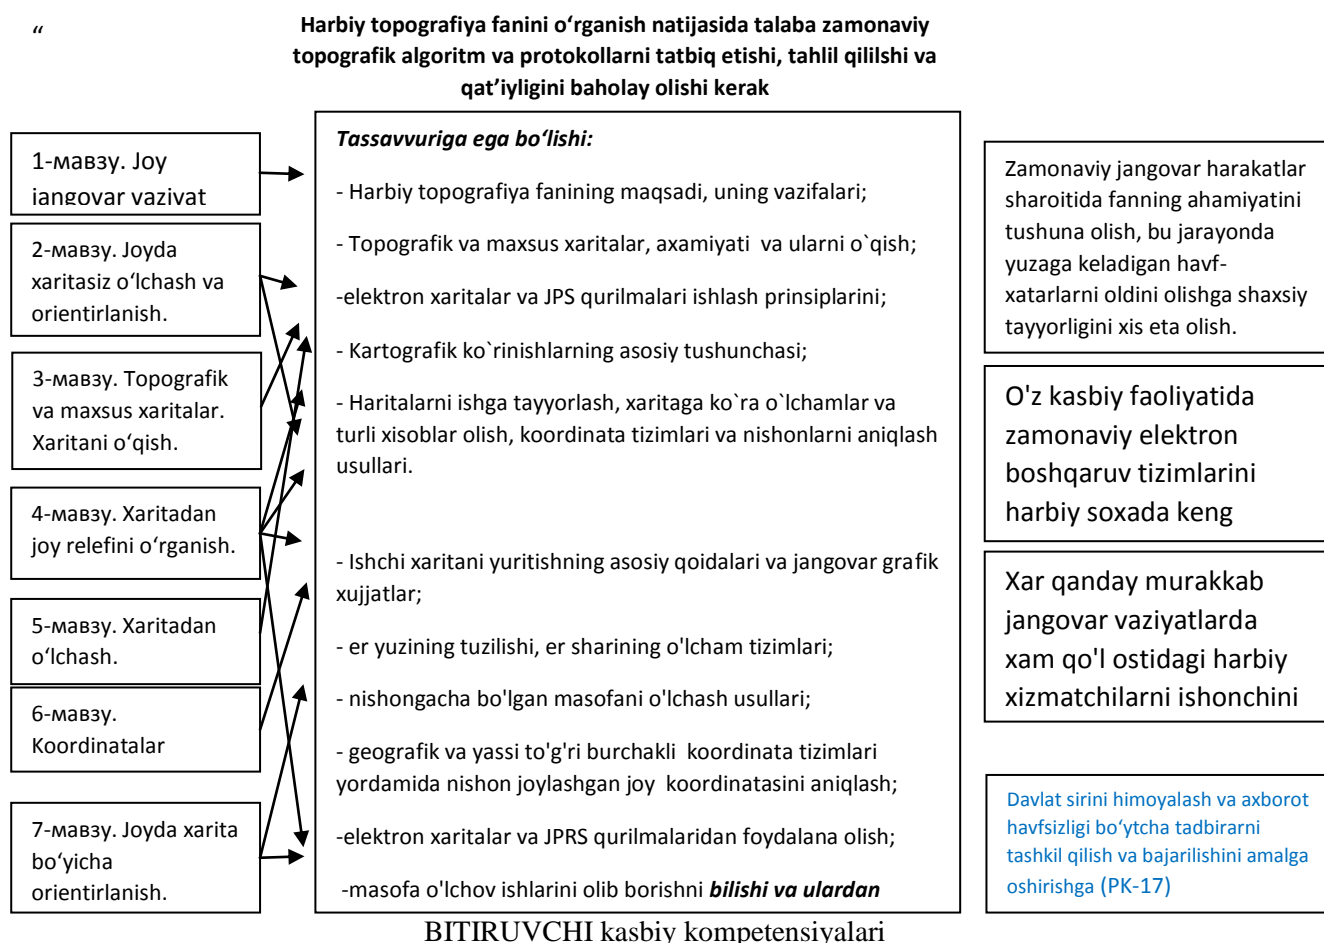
"

**Harbiy topografiya fanini o'rganish natijasida talaba zamonaviy topografik algoritm va protokollarni tatbiq etishi, tahlil qililshi va qat'iyligini baholay olishi kerak**

1-мавзу. Joy jangovar vazivat

2-мавзу. Joyda xaritasiz o'lchash va orientirlanish.

3-мавзу. Topografik va maxsus xaritalar. Xaritani o'qish.

4-мавзу. Xaritadan joy relefini o'rganish.

5-мавзу. Xaritadan o'lchash.

6-мавзу. Koordinatalar

7-мавзу. Joyda xarita bo'yicha orientirlanish.

***Tassavvuriga ega bo'lishi:***

- Harbiy topografiya fanining maqsadi, uning vazifalari;

- Topografik va maxsus xaritalar, axamiyati va ularni o`qish;

-elektron xaritalar va JPS qurilmalari ishlash prinsiplarini;

- Kartografik ko`rinishlarning asosiy tushunchasi;

- Haritalarni ishga tayyorlash, xaritaga ko`ra o`lchamlar va turli xisoblar olish, koordinata tizimlari va nishonlarni aniqlash usullari.

- Ishchi xaritani yuritishning asosiy qoidalari va jangovar grafik xujjatlar;

- er yuzining tuzilishi, er sharining o'lcham tizimlari;

- nishongacha bo'lgan masofani o'lchash usullari;

- geografik va yassi to'g'ri burchakli koordinata tizimlari yordamida nishon joylashgan joy koordinatasini aniqlash;

-elektron xaritalar va JPRS qurilmalaridan foydalana olish;

-masofa o'lchov ishlarini olib borishni ***bilishi va ulardan***

Zamonaviy jangovar harakatlar sharoitida fanning ahamiyatini tushuna olish, bu jarayonda yuzaga keladigan havf-xatarlarni oldini olishga shaxsiy tayyorligini xis eta olish.

O'z kasbiy faoliyatida zamonaviy elektron boshqaruv tizimlarini harbiy soxada keng

Xar qanday murakkab jangovar vaziyatlarda xam qo'l ostidagi harbiy xizmatchilarni ishonchini

Davlat sirini himoyalash va axborot havfsizligi bo'ytcha tadbirarni tashkil qilish va bajarilishini amalga oshirishga (PK-17)

BITIRUVCHI kasbiy kompetensiyalari